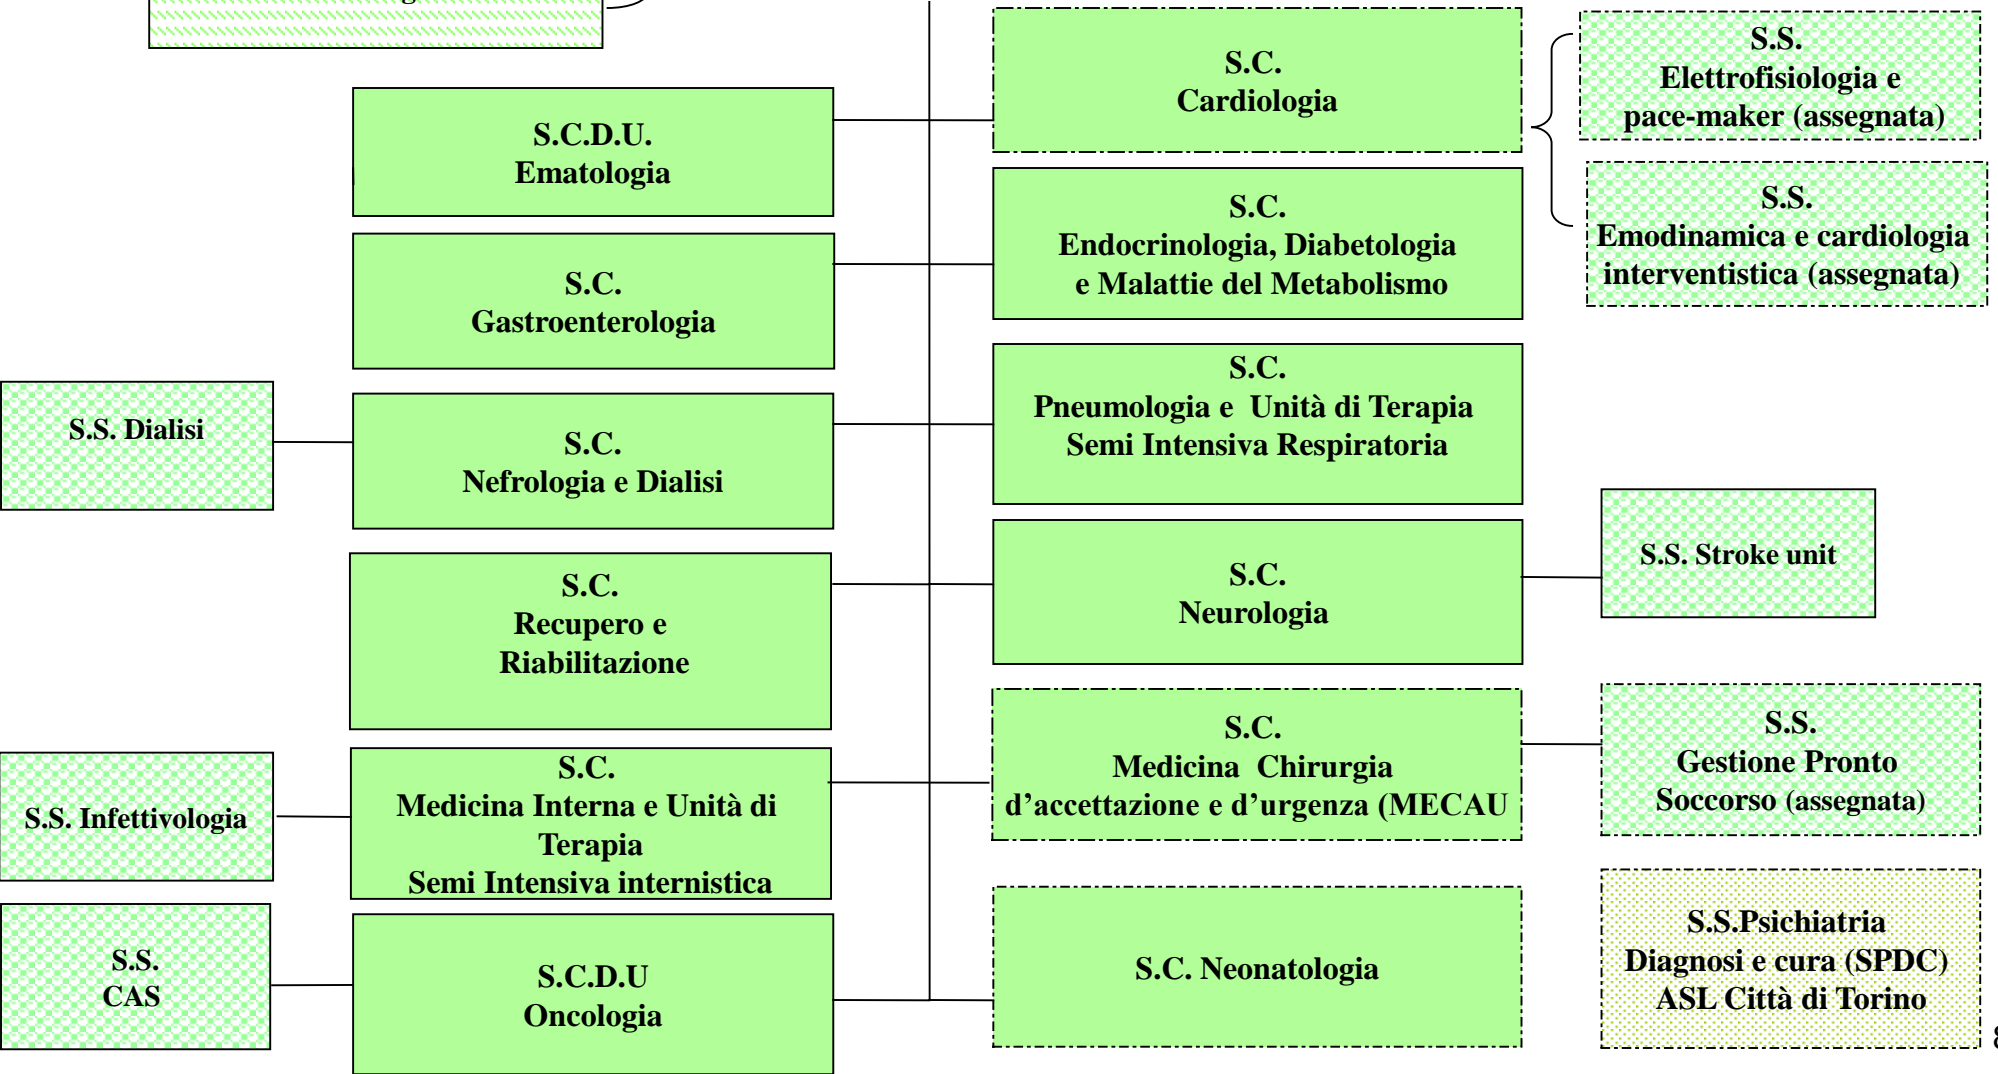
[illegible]

S.C.D.U.
Ematologia

S.C.
Gastroenterologia

S.S. Dialisi

S.C.
Nefrologia e Dialisi

S.C.
Recupero e
Riabilitazione

S.S. Infettivologia

S.C.
Medicina Interna e Unità di Terapia
Semi Intensiva internistica

S.S.
CAS

S.C.D.U
Oncologia

S.C.
Cardiologia

S.S.
Elettrofisiologia e pace-maker (assegnata)

S.S.
Emodinamica e cardiologia interventistica (assegnata)

S.C.
Endocrinologia, Diabetologia e Malattie del Metabolismo

S.C.
Pneumologia e Unità di Terapia Semi Intensiva Respiratoria

S.C.
Neurologia

S.S. Stroke unit

S.C.
Medicina Chirurgia d'accettazione e d'urgenza (MECAU

S.S.
Gestione Pronto Soccorso (assegnata)

S.C. Neonatologia

S.S.Psichiatria
Diagnosi e cura (SPDC)
ASL Città di Torino

8